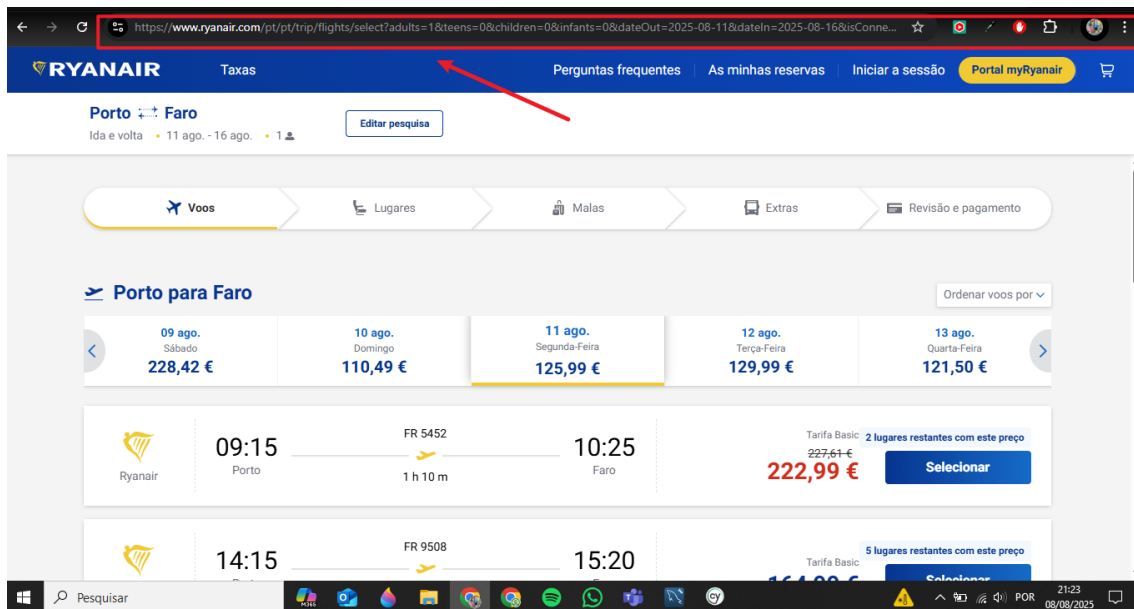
https://www.ryanair.com/pt/pt/trip/flights/select?adults=1&teens=0&children=0&infants=0&dateOut=2025-08-11&dateIn=2025-08-16&isConne...

RYANAIR Taxas Perguntas frequentes As minhas reservas Iniciar a sessão Portal myRyanair

Porto Faro
Ida e volta • 11 ago. - 16 ago. • 1
Editar pesquisa

Voos Lugares Malas Extras Revisão e pagamento

Porto para Faro
Ordenar voos por

| 09 ago. Sábado 228,42 € | 10 ago. Domingo 110,49 € | 11 ago. Segunda-Feira 125,99 € | 12 ago. Terça-Feira 129,99 € | 13 ago. Quarta-Feira 121,50 € |
|---|---|---|---|---|

Ryanair 09:15 Porto FR 5452 1 h 10 m 10:25 Faro Tarifa Basic 2 lugares restantes com este preço 227,61 € 222,99 € Selecionar

14:15 FR 9508 15:20 Tarifa Basic 5 lugares restantes com este preço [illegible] Selecionar

Pesquisar POR 21:23 08/08/2025